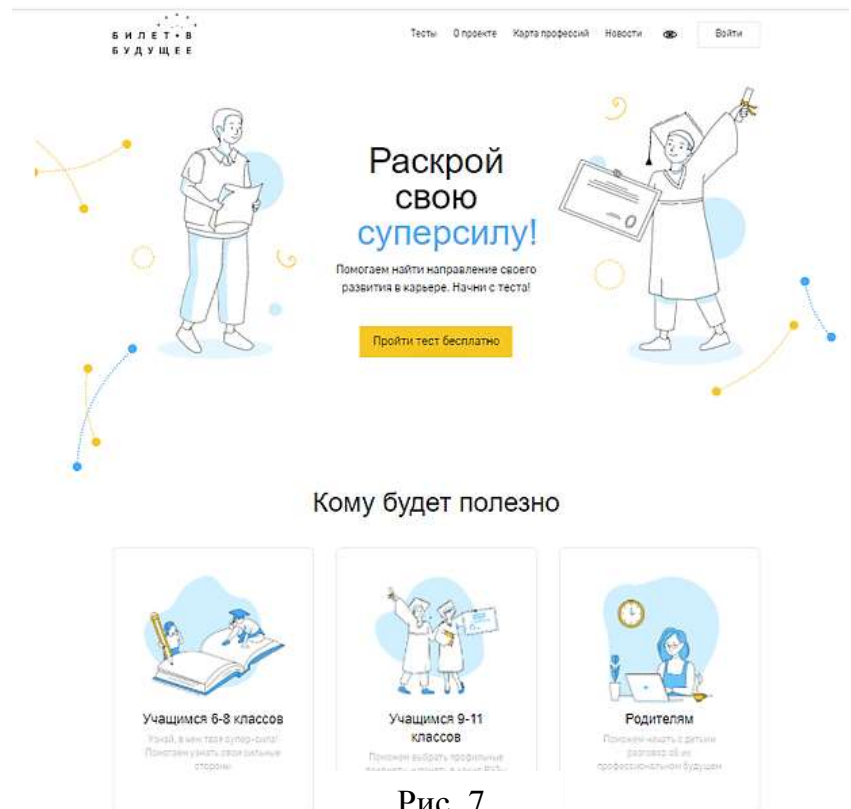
БИЛЕТ•В
БУДУЩЕЕ

Тесты О проекте Карта профессий Новости Войти

Раскрой своё суперсилу!

Помогаем найти направление своего развития в карьере. Начни с теста!

Пройти тест бесплатно

Кому будет полезно

Учащимся 6-8 классов

Узнай, в чем твоя супер-сила! Поможем узнать свои сильные стороны

Учащимся 9-11 классов

Поможем выбрать профильные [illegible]

Родителям

Поможем начать с детьми разговор об их профессиональном будущем

Рис. 7